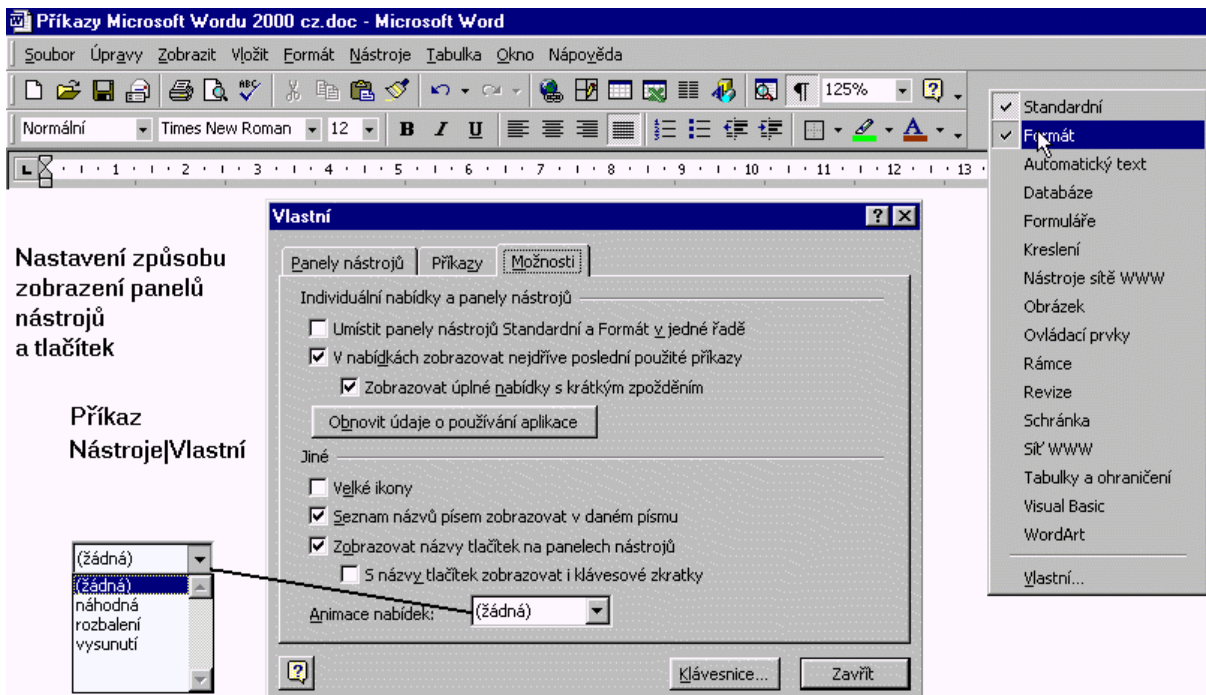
Příkazy Microsoft Wordu 2000 cz.doc - Microsoft Word

Soubor Úpravy Zobrazit Vložit Formát Nástroje Tabulka Okno Nápověda

125%

Normální Times New Roman 12 B I U

· 1 · 2 · 3 · 4 · 5 · 6 · 7 · 8 · 9 · 10 · 11 · 12 · 13

Nastavení způsobu zobrazení panelů nástrojů a tlačítek

Příkaz Nástroje|Vlastní

Vlastní

Panely nástrojů | Příkazy | Možnosti

Individuální nabídky a panely nástrojů

Umístit panely nástrojů Standardní a Formát v jedné řadě

V nabídkách zobrazovat nejdříve poslední použité příkazy

Zobrazovat úplné nabídky s krátkým zpožděním

Obnovit údaje o používání aplikace

Jiné

Velké ikony

Seznam názvů písem zobrazovat v daném písmu

Zobrazovat názvy tlačítek na panelech nástrojů

S názvy tlačítek zobrazovat i klávesové zkratky

Animace nabídek: (žádná)

Klávesnice... Zavřít

(žádná)
(žádná)
náhodná
rozbalení
vysunutí

Standardní
Formát
Automatický text
Databáze
Formuláře
Kreslení
Nástroje sítě WWW
Obrázek
Ovládací prvky
Rámce
Revize
Schránka
Síť WWW
Tabulky a ohraničení
Visual Basic
WordArt
Vlastní...